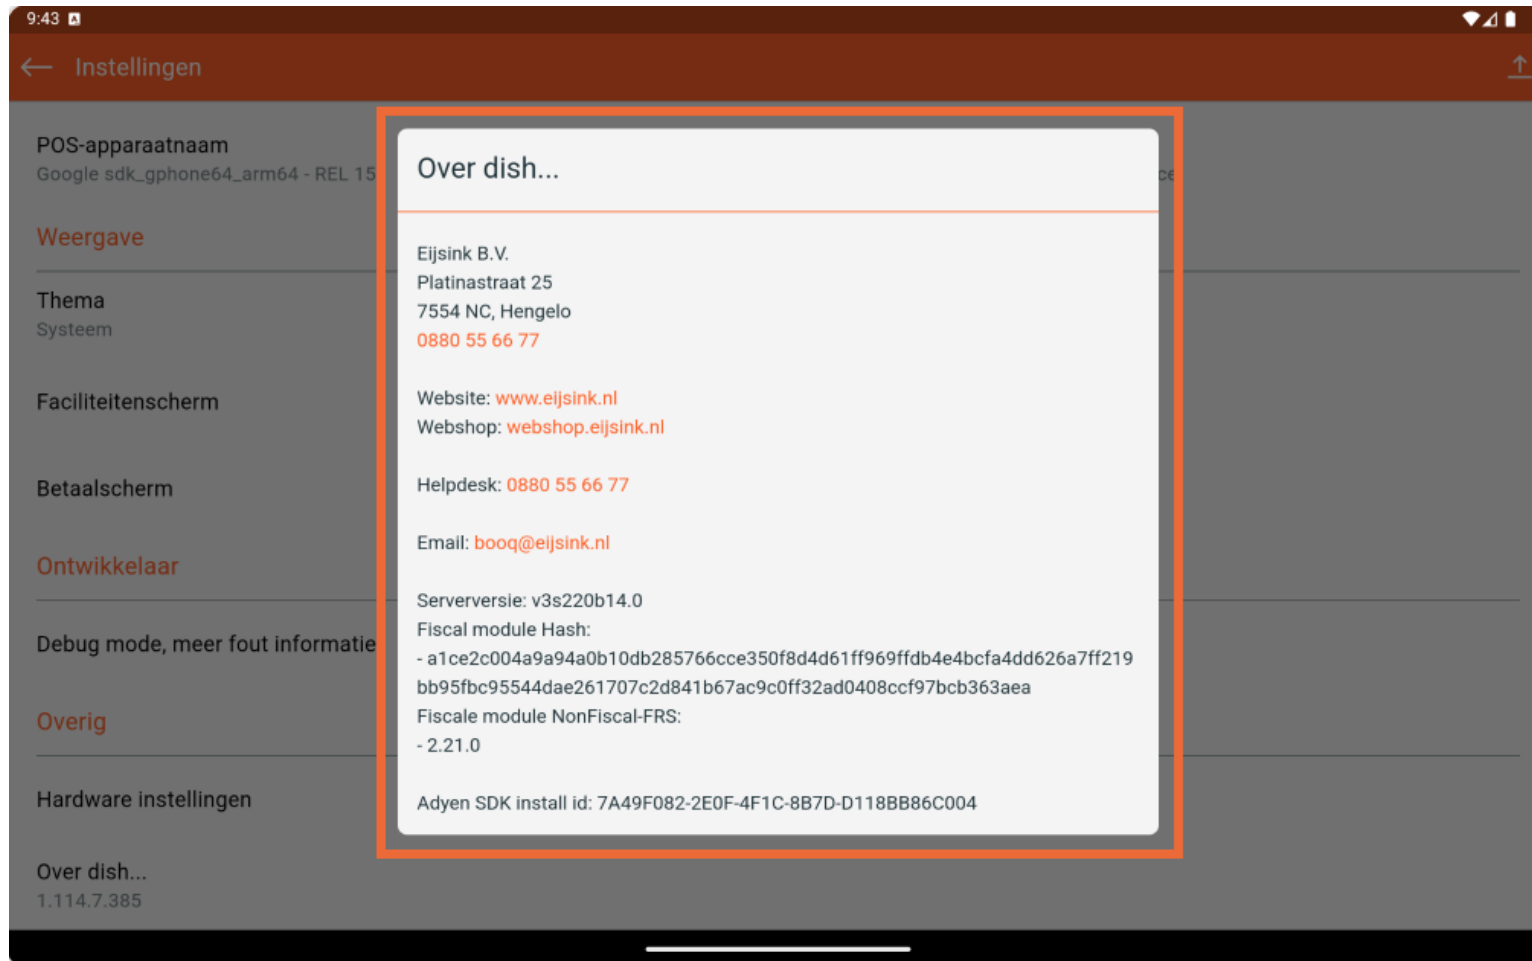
9:43

Instellingen

POS-apparaatnaam
Google sdk_gphone64_arm64 - REL 15

Weergave

Thema
Systeem

Faciliteitenscherm

Betaalscherm

Ontwikkelaar

Debug mode, meer fout informatie

Overig

Hardware instellingen

Over dish...
1.114.7.385

Over dish...

Eijsink B.V.
Platinastraat 25
7554 NC, Hengelo
0880 55 66 77

Website: www.eijsink.nl
Webshop: webshop.eijsink.nl

Helpdesk: 0880 55 66 77

Email: booq@eijsink.nl

Serverversie: v3s220b14.0
Fiscal module Hash:
- a1ce2c004a9a94a0b10db285766cce350f8d4d61ff969ffdb4e4bcfa4dd626a7ff219bb95fbc95544dae261707c2d841b67ac9c0ff32ad0408ccf97bcb363aea
Fiscale module NonFiscal-FRS:
- 2.21.0

Adyen SDK install id: 7A49F082-2E0F-4F1C-8B7D-D118BB86C004